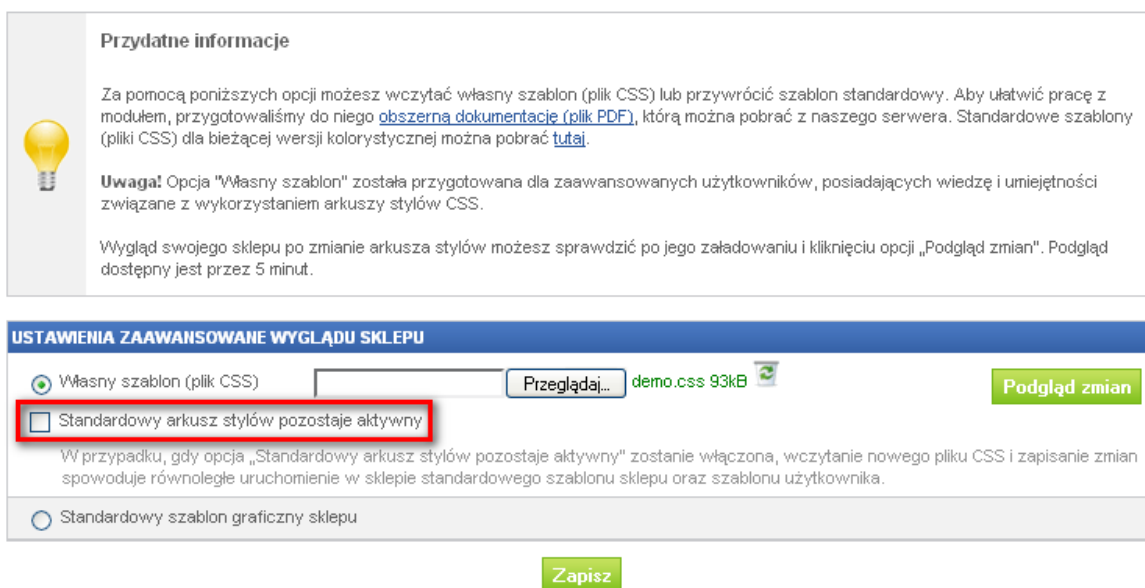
Przydatne informacje

Za pomocą poniższych opcji możesz wczytać własny szablon (plik CSS) lub przywrócić szablon standardowy. Aby ułatwić pracę z modułem, przygotowaliśmy do niego obszerną dokumentację (plik PDF), którą można pobrać z naszego serwera. Standardowe szablony (pliki CSS) dla bieżącej wersji kolorystycznej można pobrać tutaj.

Uwaga! Opcja "Własny szablon" została przygotowana dla zaawansowanych użytkowników, posiadających wiedzę i umiejętności związane z wykorzystaniem arkuszy stylów CSS.

Wygląd swojego sklepu po zmianie arkusza stylów możesz sprawdzić po jego załadowaniu i kliknięciu opcji „Podgląd zmian". Podgląd dostępny jest przez 5 minut.

USTAWIENIA ZAAWANSOWANE WYGLĄDU SKLEPU

Własny szablon (plik CSS) Przeglądaj... demo.css 93kB Podgląd zmian

Standardowy arkusz stylów pozostaje aktywny

W przypadku, gdy opcja „Standardowy arkusz stylów pozostaje aktywny" zostanie włączona, wczytanie nowego pliku CSS i zapisanie zmian spowoduje równoległe uruchomienie w sklepie standardowego szablonu sklepu oraz szablonu użytkownika.

Standardowy szablon graficzny sklepu

Zapisz